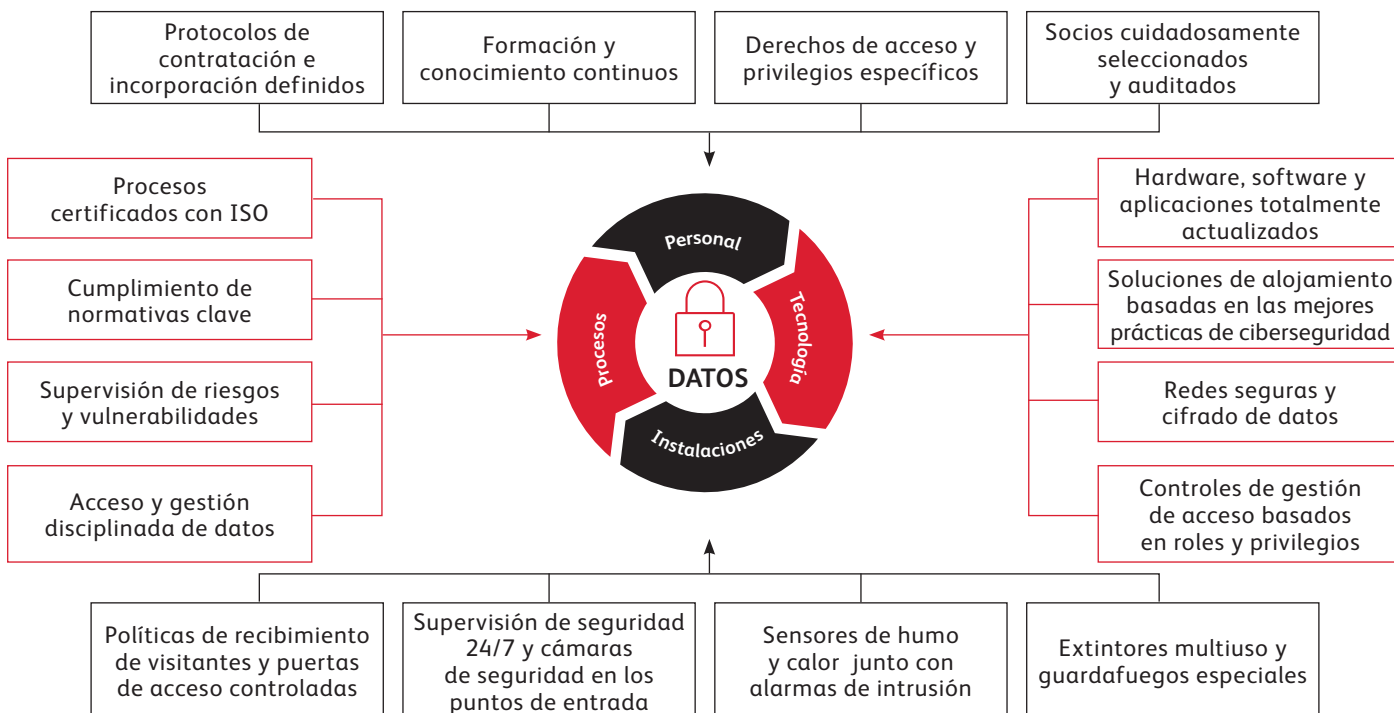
Protocolos de contratación e incorporación definidos

Formación y conocimiento continuos

Derechos de acceso y privilegios específicos

Socios cuidadosamente seleccionados y auditados

Procesos certificados con ISO

Cumplimiento de normativas clave

Supervisión de riesgos y vulnerabilidades

Acceso y gestión disciplinada de datos

Personal

Procesos

Tecnología

Instalaciones

DATOS

Hardware, software y aplicaciones totalmente actualizados

Soluciones de alojamiento basadas en las mejores prácticas de ciberseguridad

Redes seguras y cifrado de datos

Controles de gestión de acceso basados en roles y privilegios

Políticas de recibimiento de visitantes y puertas de acceso controladas

Supervisión de seguridad 24/7 y cámaras de seguridad en los puntos de entrada

Sensores de humo y calor junto con alarmas de intrusión

Extintores multiuso y guardafuegos especiales